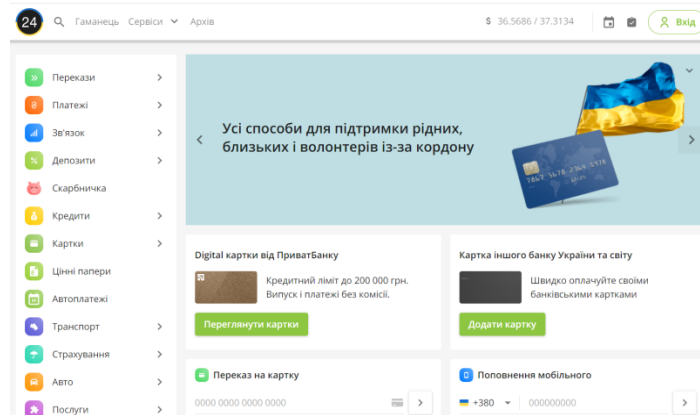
24 Гаманець Сервіси Архів

$ 36.5686 / 37.3134

Вхід

Перекази
Платежі
Зв'язок
Депозити
Скарбничка
Кредити
Картки
Цінні папери
Автоплатежі
Транспорт
Страхування
Авто
Послуги

Усі способи для підтримки рідних, близьких і волонтерів із-за кордону

Digital картки від ПриватБанку

Кредитний ліміт до 200 000 грн. Випуск і платежі без комісії.

Переглянути картки

Картка іншого банку України та світу

Швидко оплачуйте своїми банківськими картками

Додати картку

Переказ на картку

0000 0000 0000 0000

Поповнення мобільного

+380 000000000